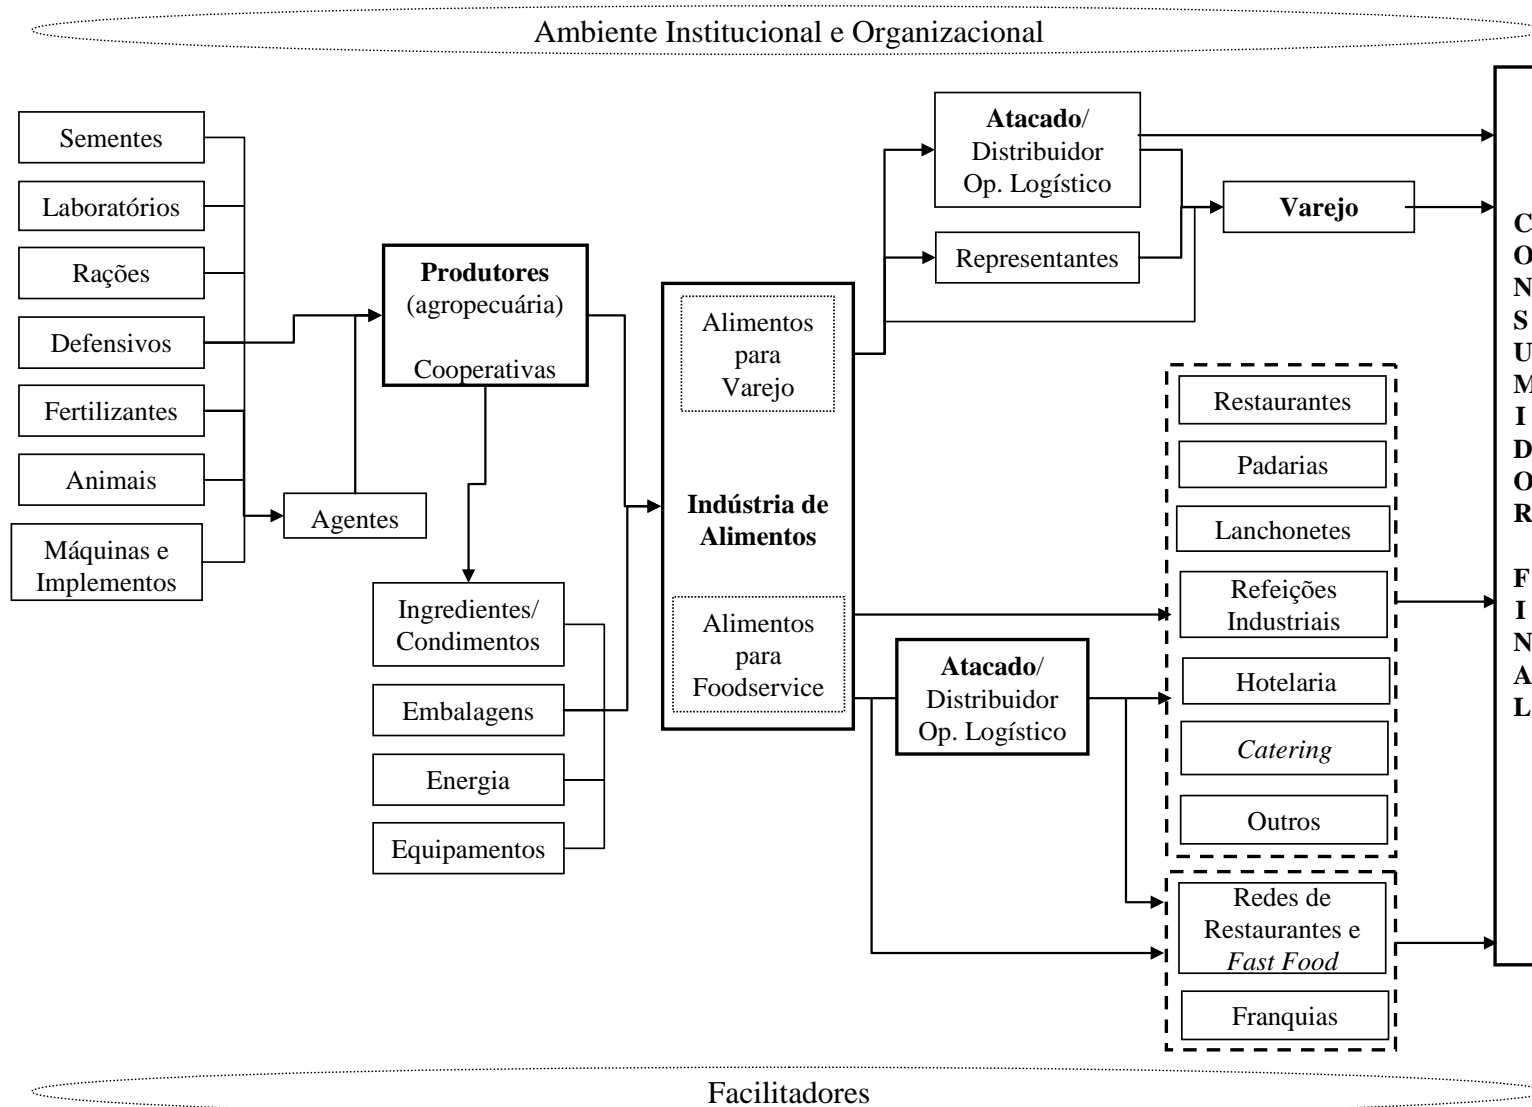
Ambiente Institucional e Organizacional

Sementes

Laboratórios

Rações

Defensivos

Fertilizantes

Animais

Máquinas e Implementos

Agentes

**Produtores** (agropecuária)

Cooperativas

Ingredientes/ Condimentos

Embalagens

Energia

Equipamentos

Alimentos para Varejo

**Indústria de Alimentos**

Alimentos para Foodservice

**Atacado**/ Distribuidor Op. Logístico

Representantes

**Varejo**

Restaurantes

Padarias

Lanchonetes

Refeições Industriais

Hotelaria

*Catering*

Outros

**Atacado**/ Distribuidor Op. Logístico

Redes de Restaurantes e *Fast Food*

Franquias

**CONSUMIDOR FINAL**

Facilitadores